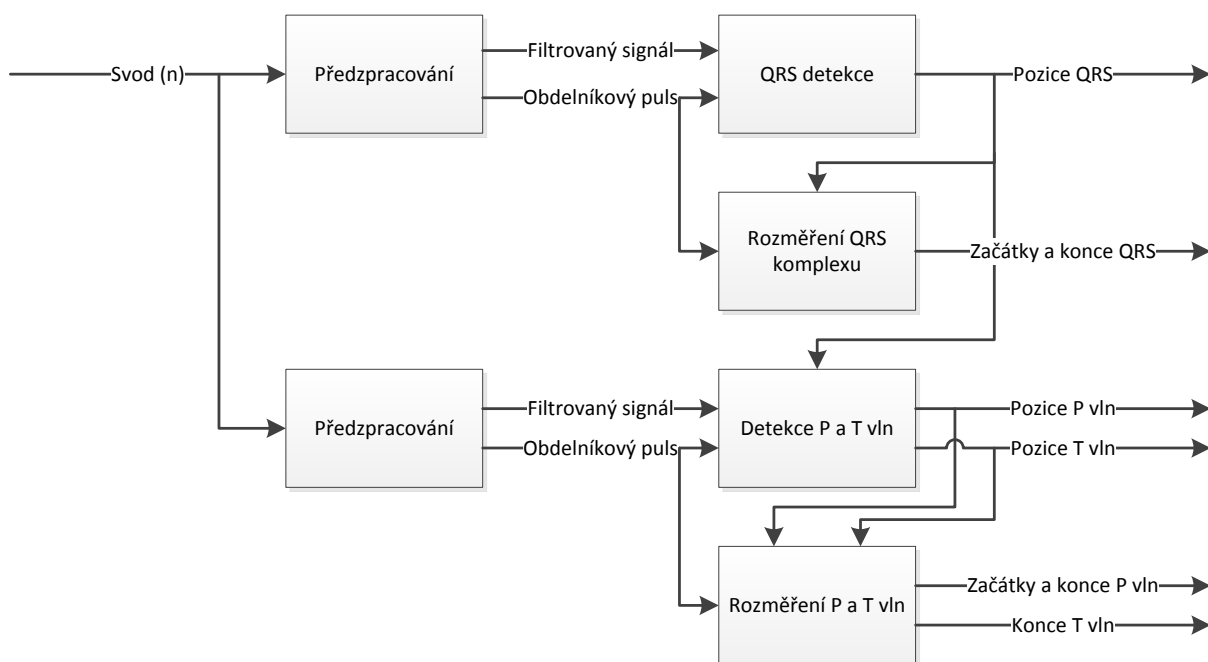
Svod (n)

Předzpracování

Filtrovaný signál

Obdelníkový puls

QRS detekce

Pozice QRS

Rozměření QRS komplexu

Začátky a konce QRS

Předzpracování

Filtrovaný signál

Obdelníkový puls

Detekce P a T vln

Pozice P vln

Pozice T vln

Rozměření P a T vln

Začátky a konce P vln

Konce T vln